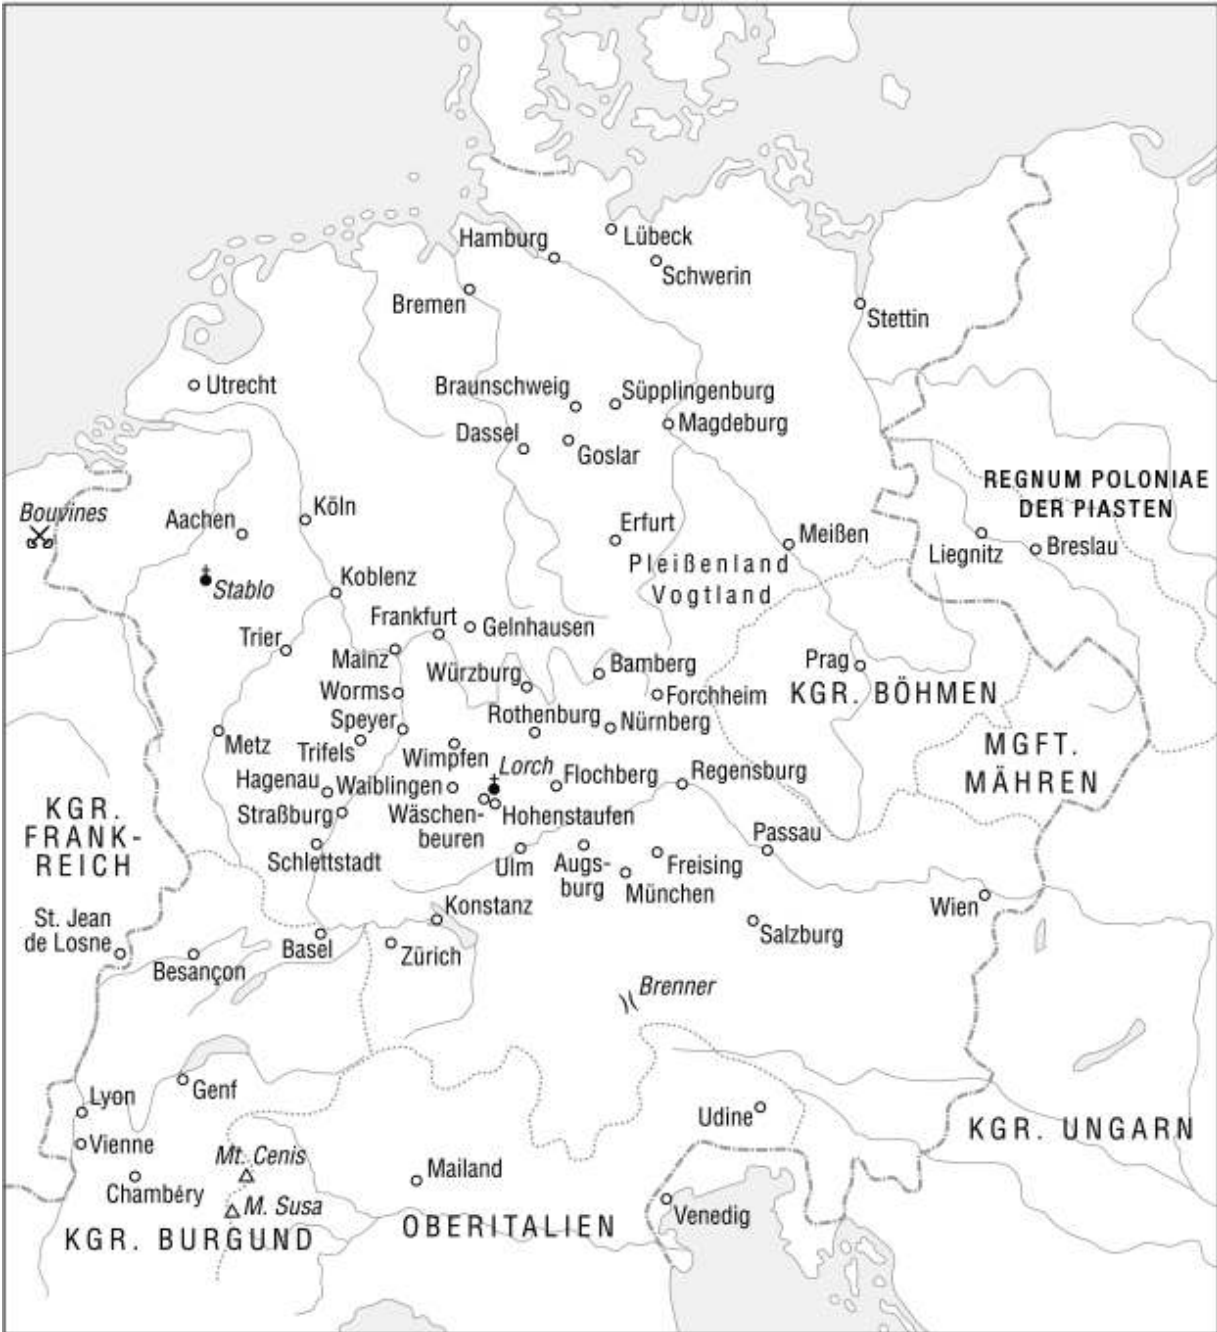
Hamburg
Lübeck
Schwerin
Bremen
Stettin
Utrecht
Braunschweig
Süpplingenburg
Magdeburg
Dassel
Goslar
REGNUM POLONIAE DER PIASTEN
Bouvines
Aachen
Köln
Erfurt
Meißen
Liegnitz
Breslau
Stablo
Koblenz
Pleißenland
Vogtland
Frankfurt
Gelnhausen
Trier
Mainz
Würzburg
Bamberg
Prag
Worms
Forchheim
KGR. BÖHMEN
Speyer
Rothenburg
Nürnberg
Metz
Trifels
Wimpfen
MGFT. MÄHREN
Lorch
Flochberg
Regensburg
Hagenau
Waiblingen
KGR. FRANKREICH
Straßburg
Wäschenbeuren
Hohenstaufen
Passau
Schlettstadt
Ulm
Augsburg
Freising
München
Konstanz
Wien
St. Jean de Losne
Basel
Zürich
Salzburg
Besançon
Brenner
Genf
Lyon
Udine
KGR. UNGARN
Vienne
Mt. Cenis
Mailand
Chambéry
M. Susa
Venedig
KGR. BURGUND
OBERITALIEN